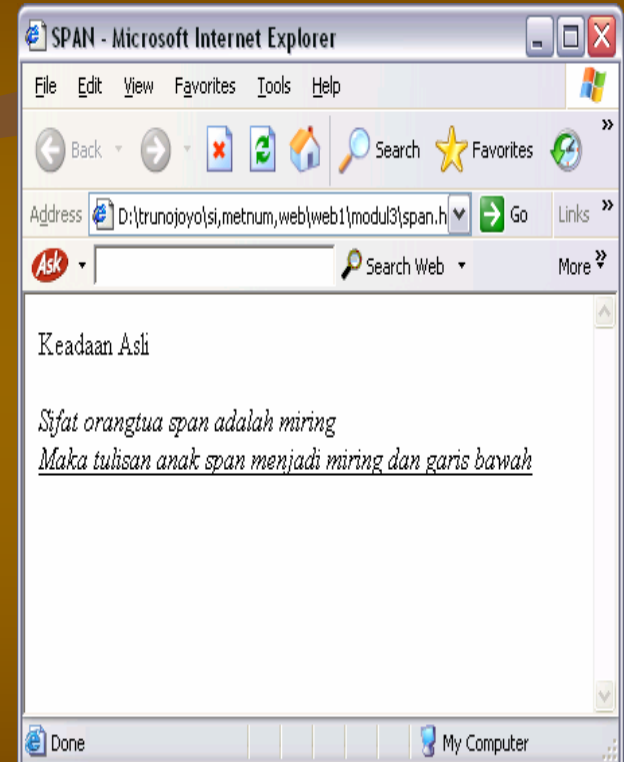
SPAN - Microsoft Internet Explorer

File Edit View Favorites Tools Help

Back Search Favorites

Address D:\trunojoyo\si,metnum,web\web1\modul3\span.h Go Links

Ask Search Web More

Keadaan Asli

*Sifat orangtua span adalah miring*
*Maka tulisan anak span menjadi miring dan garis bawah*

Done My Computer